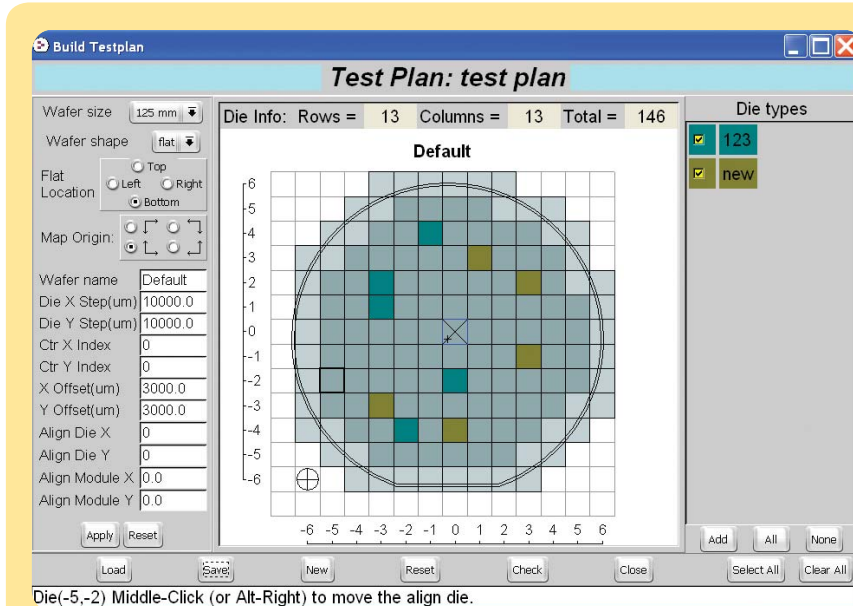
Build Testplan

Test Plan: test plan

Wafer size 125 mm

Wafer shape flat

Flat Location
Top
Left
Right
Bottom

Map Origin:

Wafer name Default
Die X Step(um) 10000.0
Die Y Step(um) 10000.0
Ctr X Index 0
Ctr Y Index 0
X Offset(um) 3000.0
Y Offset(um) 3000.0
Align Die X 0
Align Die Y 0
Align Module X 0.0
Align Module Y 0.0

Apply Reset

| Die Info: Rows = | 13 | Columns = | 13 | Total = | 146 |
|---|---|---|---|---|---|

Default

6
5
4
3
2
1
0
-1
-2
-3
-4
-5
-6

-6 -5 -4 -3 -2 -1 0 1 2 3 4 5 6

Die types
123
new

Add All None

Load Save New Reset Check Close Select All Clear All

Die(-5,-2) Middle-Click (or Alt-Right) to move the align die.